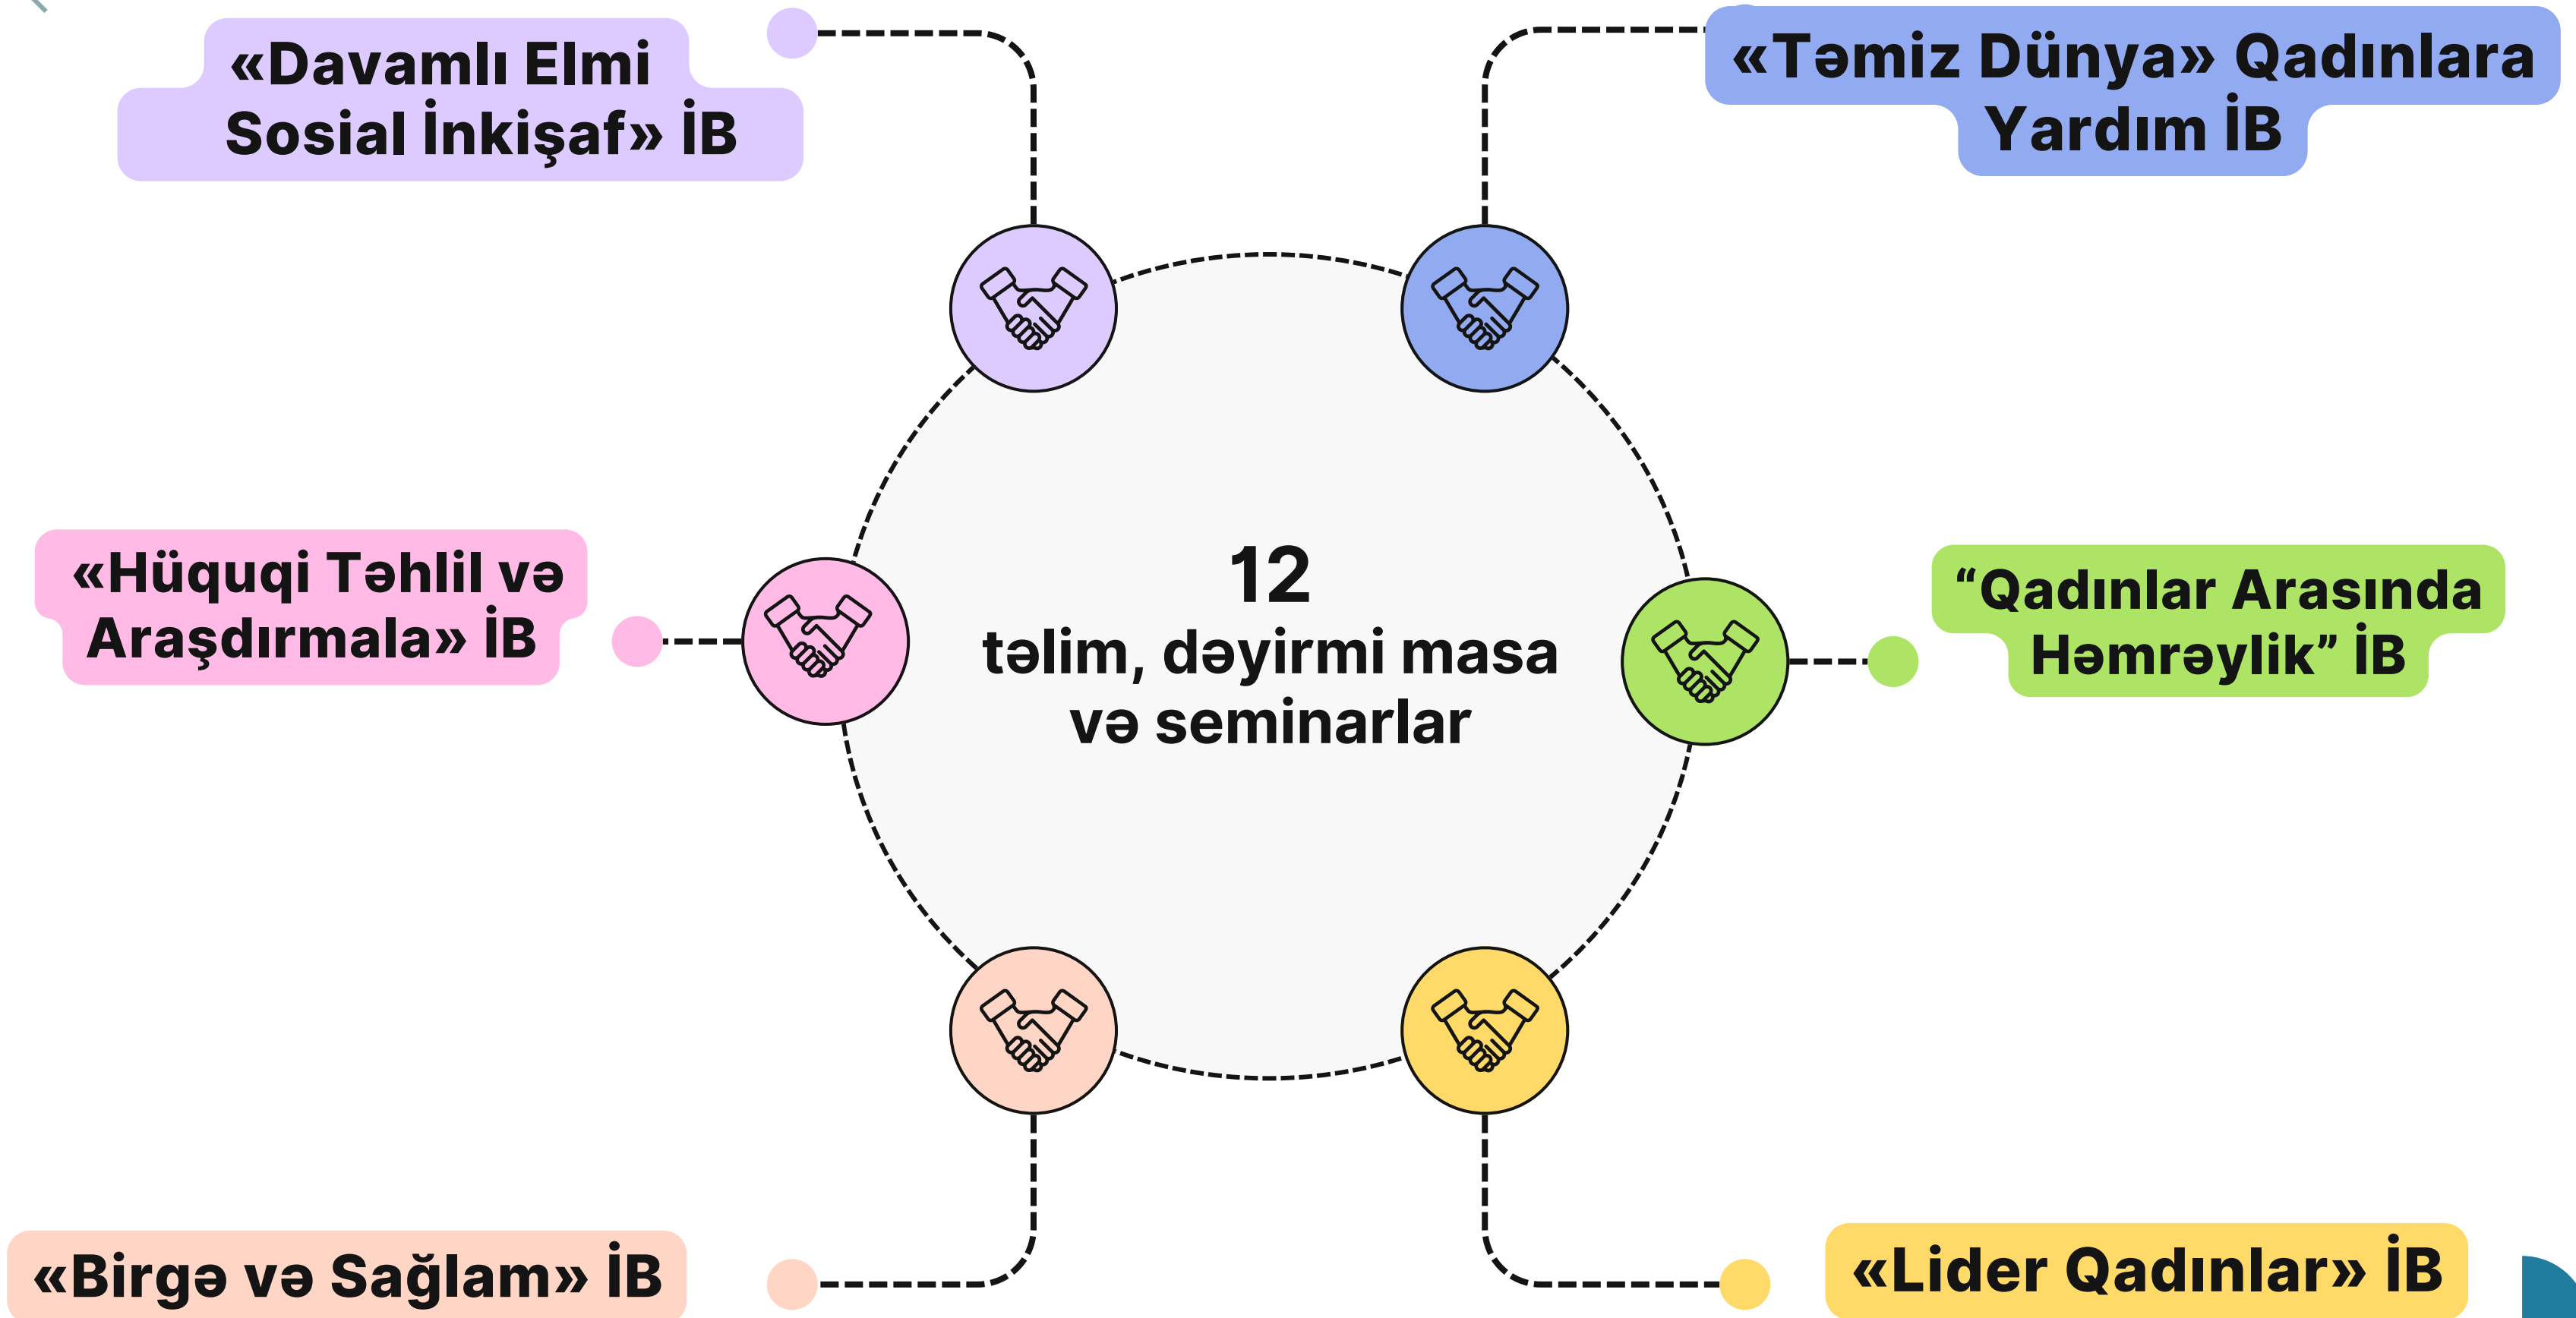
«Davamlı Elmi Sosial İnkişaf» İB

«Təmiz Dünya» Qadınlara Yardım İB

«Hüquqi Təhlil və Araşdırmala» İB

12
təlim, dəyirmi masa və seminarlar

“Qadınlar Arasında Həmrəylik” İB

«Birgə və Sağlam» İB

«Lider Qadınlar» İB